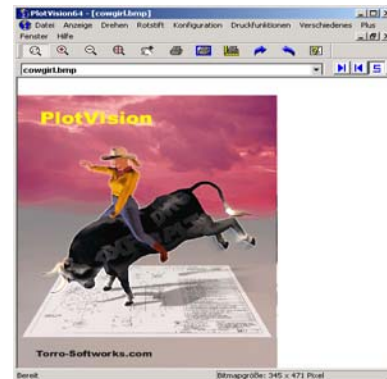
PlotVision64 - [cowgirl.bmp]

Datei Anzeige Drehen Rotstift Konfiguration Druckfunktionen Verschiedenes Plus Fenster Hilfe

cowgirl.bmp

PlotVision

Torro-Softworks.com

Bereit

Bitmapgröße: 345 x 471 Pixel